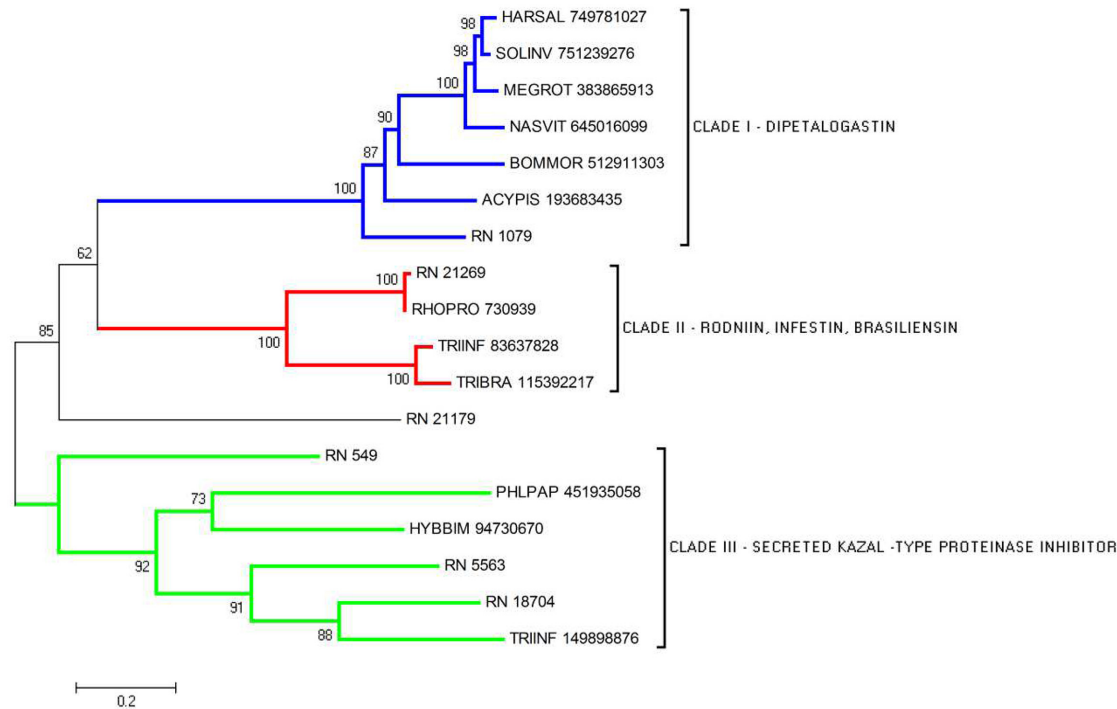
98
HARSAL 749781027
98
SOLINV 751239276
100
MEGROT 383865913
90
NASVIT 645016099
87
BOMMOR 512911303
100
ACYPIS 193683435
RN 1079
CLADE I - DIPETALOGASTIN

62
100
RN 21269
RHOPRO 730939
100
TRIINF 83637828
100
TRIBRA 115392217
CLADE II - RODNIIN, INFESTIN, BRASILIENSIN

85
RN 21179

RN 549
73
PHLPAP 451935058
HYBBIM 94730670
92
RN 5563
91
RN 18704
88
TRIINF 149898876
CLADE III - SECRETED KAZAL -TYPE PROTEINASE INHIBITOR

0.2